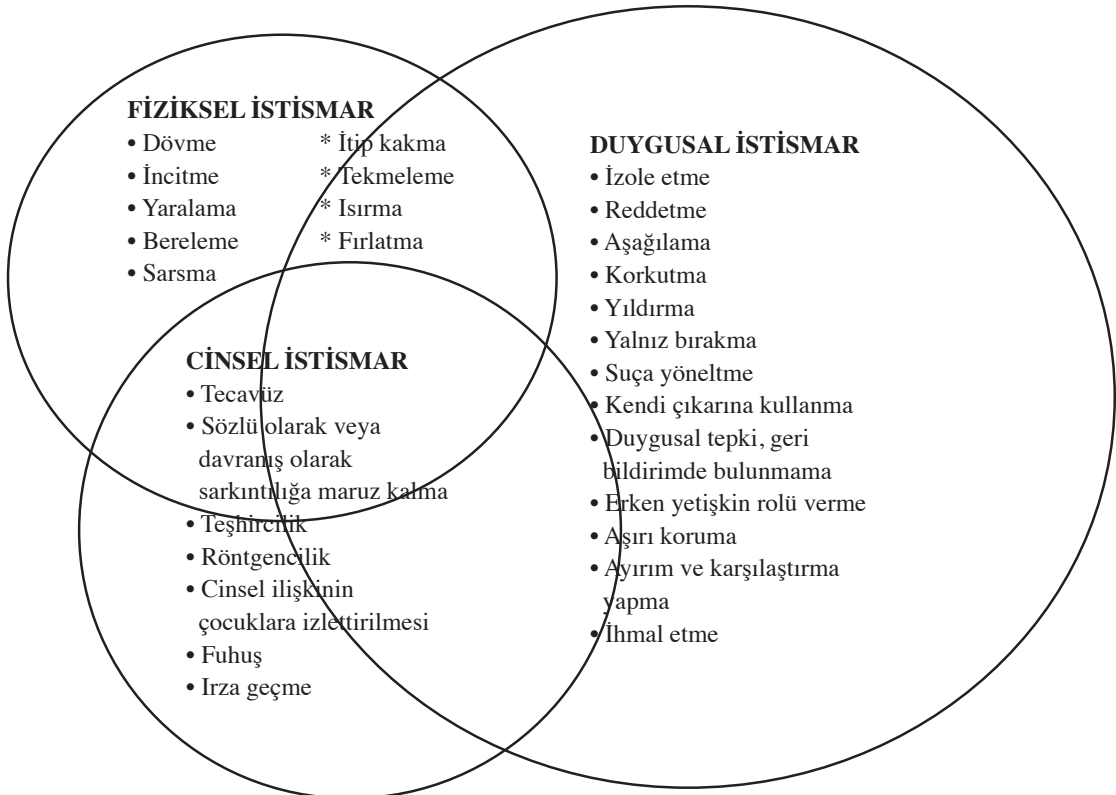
FİZİKSEL İSTİSMAR
• Dövme
• İncitme
• Yaralama
• Bereleme
• Sarsma
* İtip kakma
* Tekmeleme
* Isırma
* Fırlatma

DUYGUSAL İSTİSMAR
• İzole etme
• Reddetme
• Aşağılama
• Korkutma
• Yıldırma
• Yalnız bırakma
• Suça yöneltme
• Kendi çıkarına kullanma
• Duygusal tepki, geri bildirimde bulunmama
• Erken yetişkin rolü verme
• Aşırı koruma
• Ayırım ve karşılaştırma yapma
• İhmal etme

CİNSEL İSTİSMAR
• Tecavüz
• Sözlü olarak veya davranış olarak sarkıntılığa maruz kalma
• Teşhircilik
• Röntgencilik
• Cinsel ilişkinin çocuklara izlettirilmesi
• Fuhuş
• Irza geçme